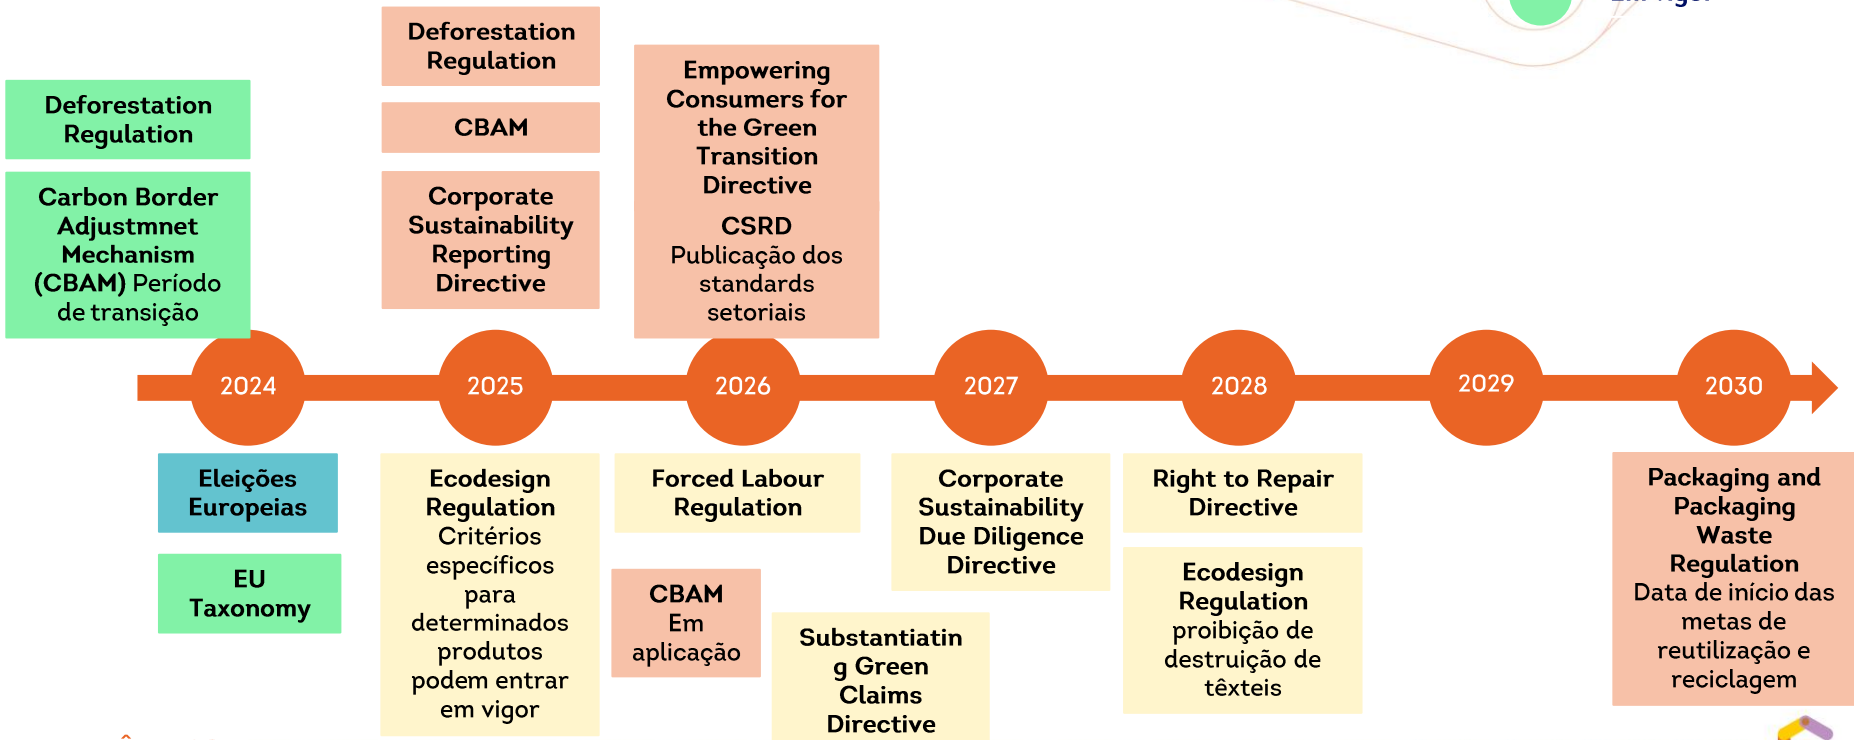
Deforestation Regulation

Carbon Border Adjustmnet Mechanism (CBAM) Período de transição

Deforestation Regulation

CBAM

Corporate Sustainability Reporting Directive

Empowering Consumers for the Green Transition Directive

CSRD Publicação dos standards setoriais

2024

2025

2026

2027

2028

2029

2030

Eleições Europeias

EU Taxonomy

Ecodesign Regulation Critérios específicos para determinados produtos podem entrar em vigor

Forced Labour Regulation

CBAM Em aplicação

Substantiating Green Claims Directive

Corporate Sustainability Due Diligence Directive

Right to Repair Directive

Ecodesign Regulation proibição de destruição de têxteis

Packaging and Packaging Waste Regulation Data de início das metas de reutilização e reciclagem